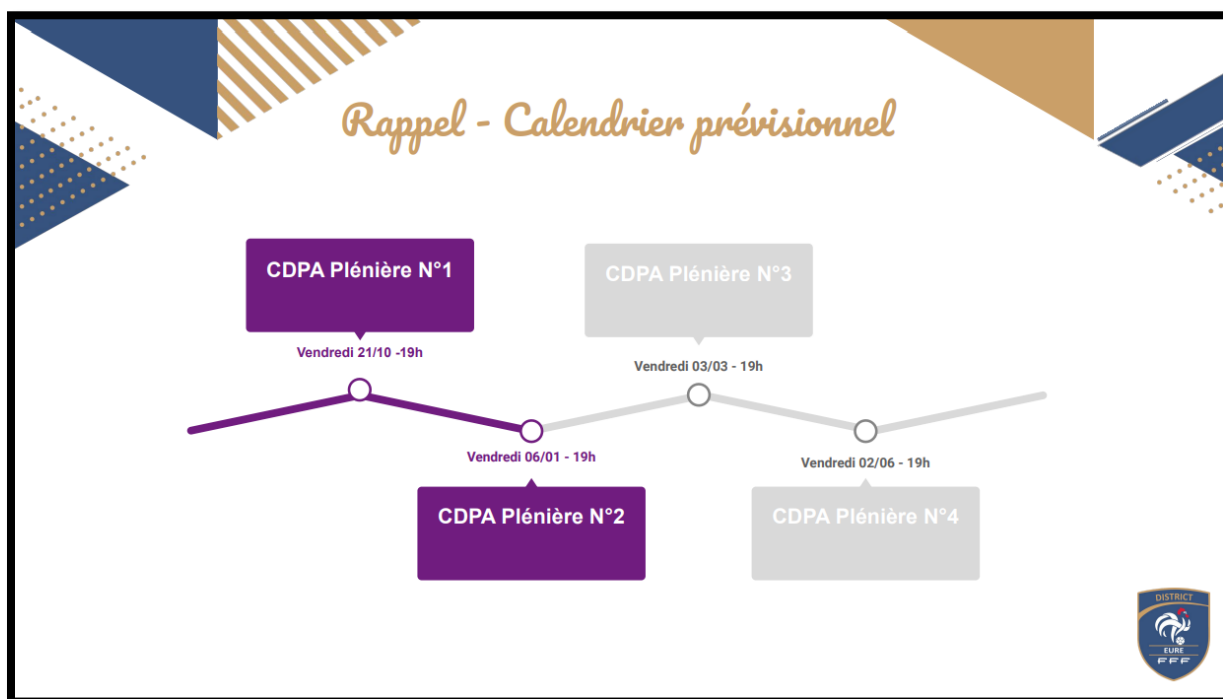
Rappel - Calendrier prévisionnel

CDPA Plénière N°1

Vendredi 21/10 -19h

CDPA Plénière N°3

Vendredi 03/03 - 19h

Vendredi 06/01 - 19h

CDPA Plénière N°2

Vendredi 02/06 - 19h

CDPA Plénière N°4

DISTRICT
EURE
FFF